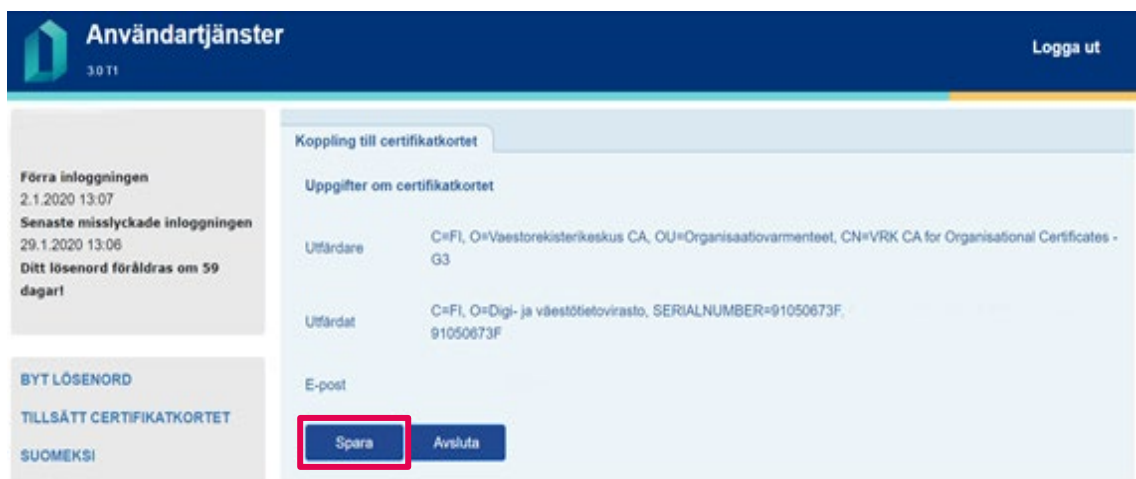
Användartjänster
3.0 T1

Logga ut

Förra inloggningen
2.1.2020 13:07
Senaste misslyckade inloggningen
29.1.2020 13:06
Ditt lösenord föråldras om 59 dagar!

BYT LÖSENORD
TILLSÄTT CERTIFIKATKORTET
SUOMEKSI

Koppling till certifikatkortet

Uppgifter om certifikatkortet

| Utfärdare | C=FI, O=Vaestorekisterikeskus CA, OU=Organisaatiovarmenteet, CN=VRK CA for Organisational Certificates - G3 |
|---|---|
| Utfärdat | C=FI, O=Digi- ja väestötietovirasto, SERIALNUMBER=91050673F, 91050673F |
| E-post | |

Spara
Avsluta